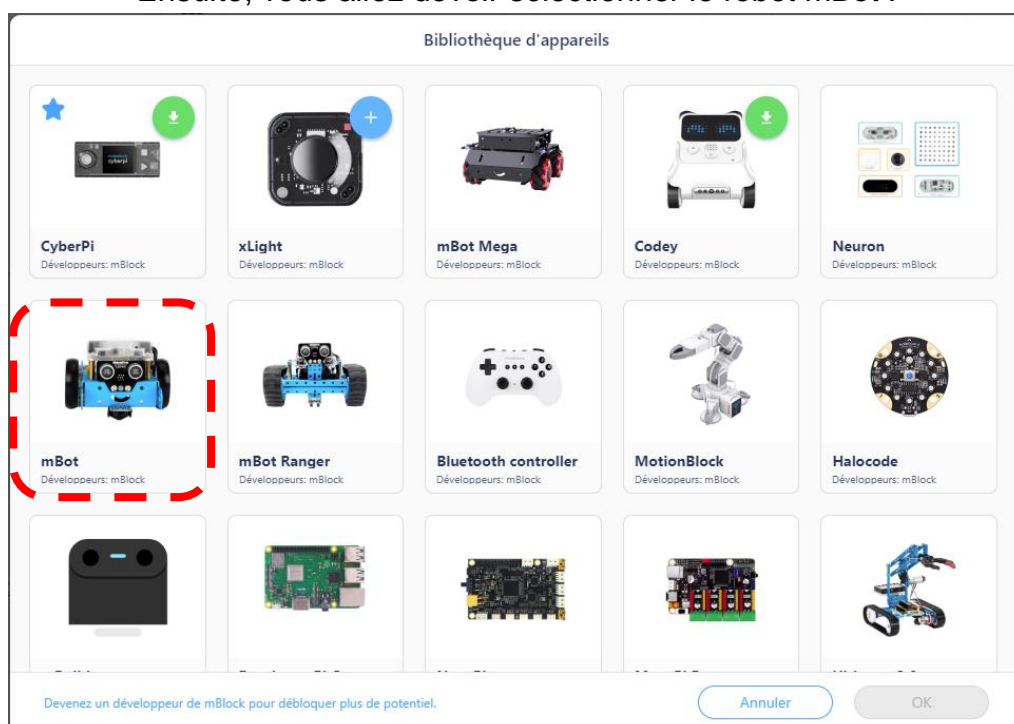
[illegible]

Bibliothèque d'appareils

CyberPi
Développeurs: mBlock

xLight
Développeurs: mBlock

mBot Mega
Développeurs: mBlock

Codey
Développeurs: mBlock

Neuron
Développeurs: mBlock

mBot
Développeurs: mBlock

mBot Ranger
Développeurs: mBlock

Bluetooth controller
Développeurs: mBlock

MotionBlock
Développeurs: mBlock

Halocode
Développeurs: mBlock

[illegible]

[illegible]

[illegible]

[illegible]

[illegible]

Devenez un développeur de mBlock pour débloquer plus de potentiel.

Annuler

OK